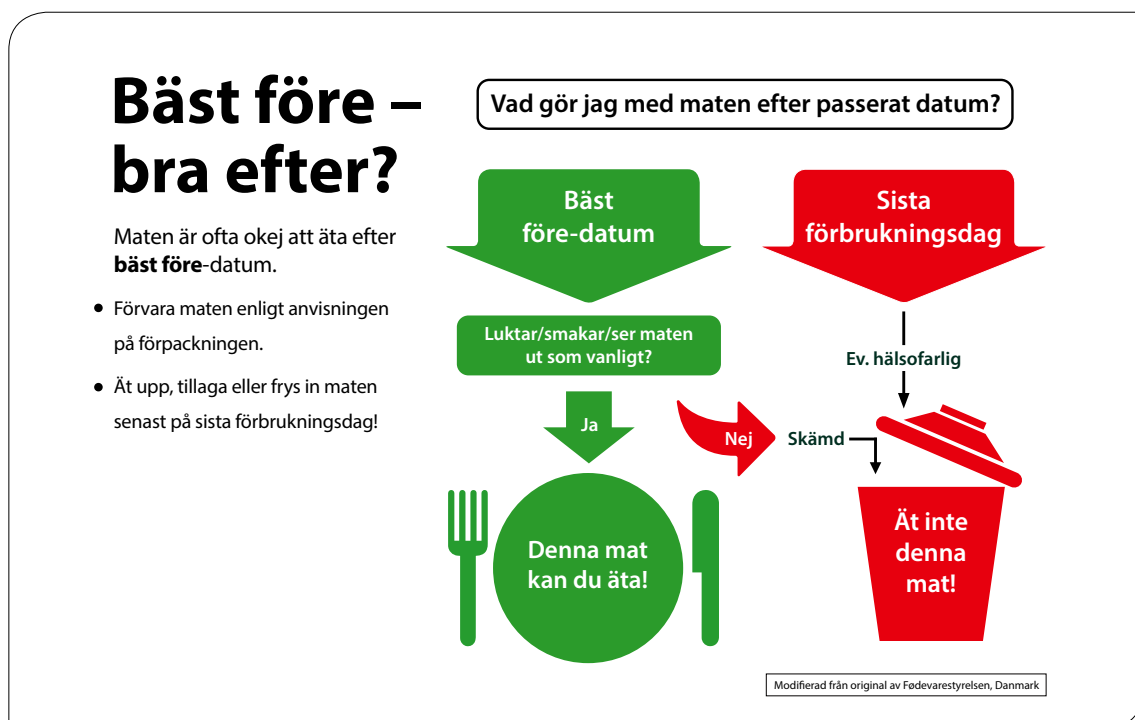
Bäst före – bra efter?

Maten är ofta okej att äta efter **bäst före**-datum.

- Förvara maten enligt anvisningen på förpackningen.
- Ät upp, tillaga eller frys in maten senast på sista förbrukningsdag!

Vad gör jag med maten efter passerat datum?

Bäst före-datum

Sista förbrukningsdag

Luktar/smakar/ser maten ut som vanligt?

Ev. hälsofarlig

Ja

Nej

Skämd

Denna mat kan du äta!

Ät inte denna mat!

Modifierad från original av Fødevarestyrelsen, Danmark